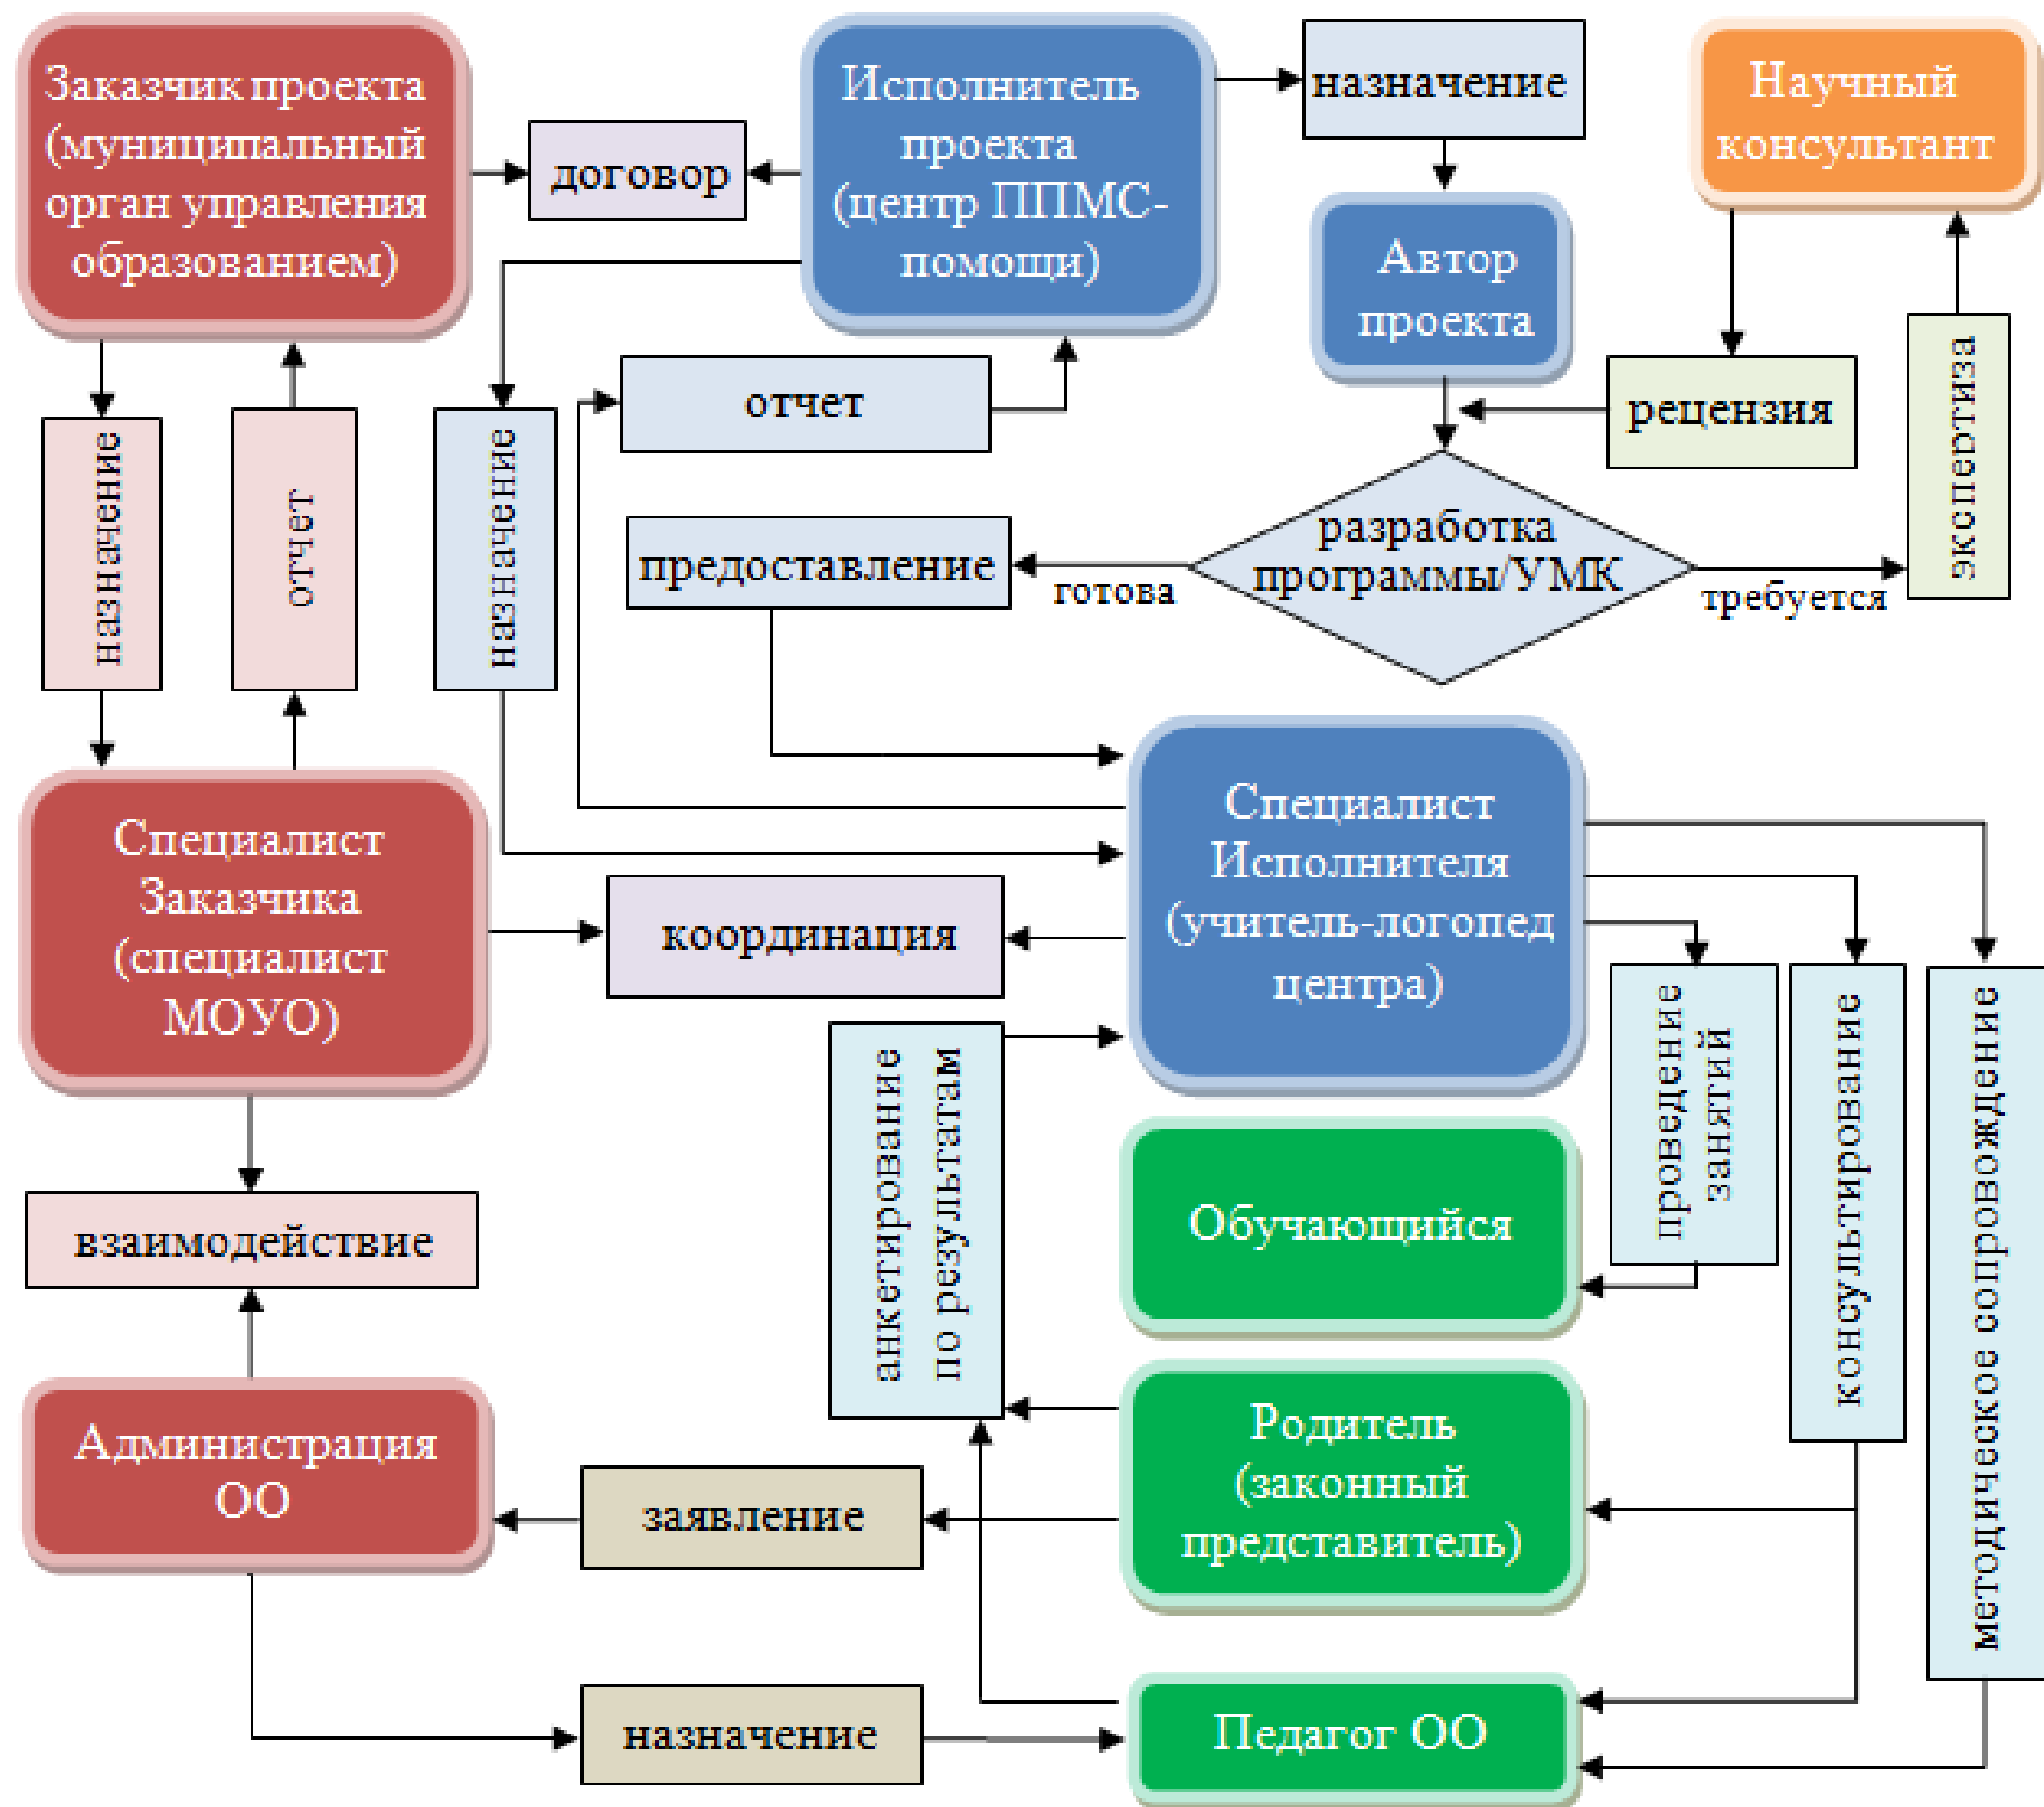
Заказчик проекта (муниципальный орган управления образованием)

договор

Исполнитель проекта (центр ППМС-помощи)

назначение

Научный консультант

Автор проекта

назначение

отчет

назначение

отчет

рецензия

экспертиза

предоставление

готова

разработка программы/УМК

требуется

Специалист Исполнителя (учитель-логопед центра)

Специалист Заказчика (специалист МОУО)

координация

проведение занятий

консультирование

методическое сопровождение

анкетирование по результатам

Обучающийся

взаимодействие

Родитель (законный представитель)

Администрация ОО

заявление

назначение

Педагог ОО